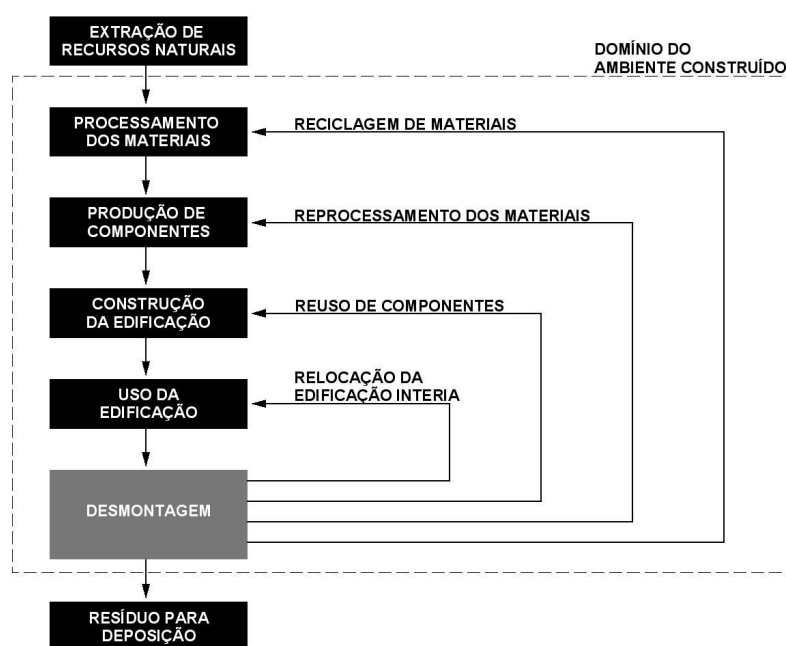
EXTRAÇÃO DE RECURSOS NATURAIS

DOMÍNIO DO AMBIENTE CONSTRUÍDO

PROCESSAMENTO DOS MATERIAIS

RECICLAGEM DE MATERIAIS

PRODUÇÃO DE COMPONENTES

REPROCESSAMENTO DOS MATERIAIS

CONSTRUÇÃO DA EDIFICAÇÃO

REUSO DE COMPONENTES

USO DA EDIFICAÇÃO

RELOCAÇÃO DA EDIFICAÇÃO INTERIA

DESMONTAGEM

RESÍDUO PARA DEPOSIÇÃO